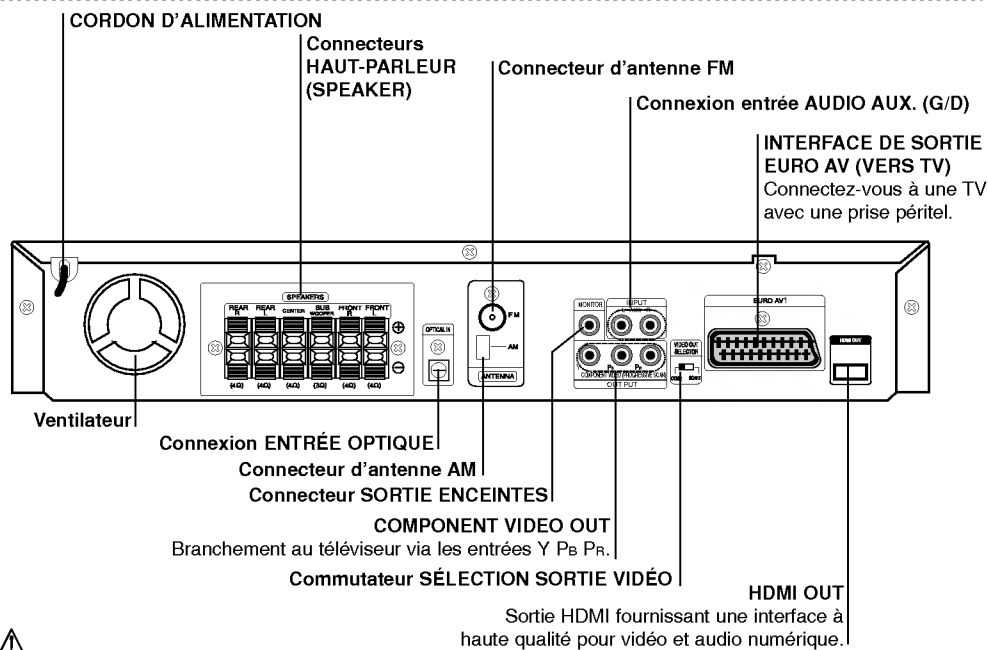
CORDON D'ALIMENTATION

Connecteurs HAUT-PARLEUR (SPEAKER)

Connecteur d'antenne FM

Connexion entrée AUDIO AUX. (G/D)

INTERFACE DE SORTIE EURO AV (VERS TV)
Connectez-vous à une TV avec une prise péritel.

SPEAKERS
REAR R
REAR L
CENTER
SUB WOOFER
FRONT R
FRONT L
(4Ω) (4Ω) (4Ω) (3Ω) (4Ω) (4Ω)

OPTICAL IN

FM
AM
ANTENNA

MONITOR
INPUT
L AUX R
Y
$P_B$
$P_R$
COMPONENT VIDEO/PROGRESSIVE SCAN
OUTPUT
VIDEO OUT SELECTOR

EURO AV1

HDMI OUT

Ventilateur

Connexion ENTRÉE OPTIQUE

Connecteur d'antenne AM

Connecteur SORTIE ENCEINTES

COMPONENT VIDEO OUT
Branchement au téléviseur via les entrées Y $P_B$ $P_R$.

Commutateur SÉLECTION SORTIE VIDÉO

HDMI OUT
Sortie HDMI fournissant une interface à haute qualité pour vidéo et audio numérique.